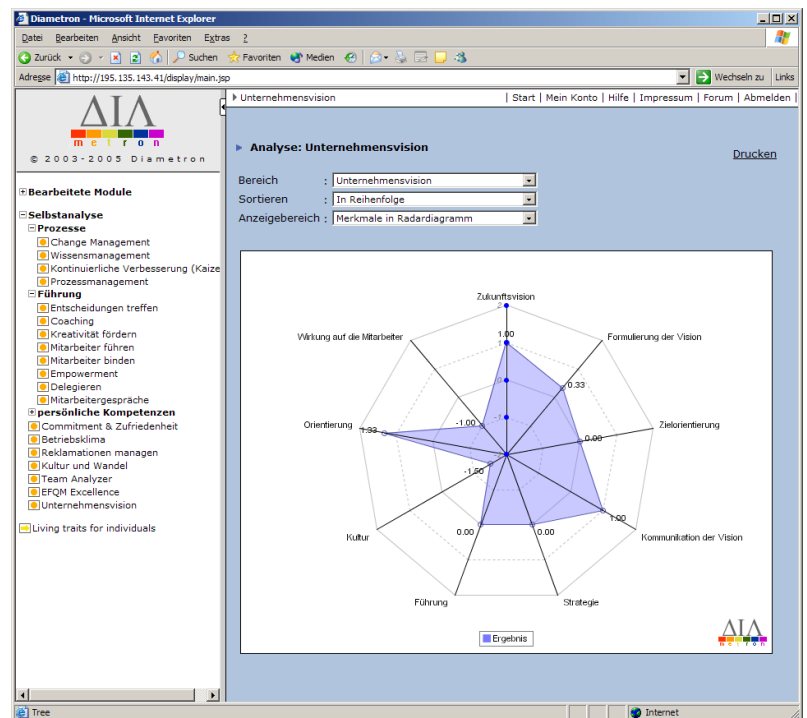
Diametron - Microsoft Internet Explorer

Datei Bearbeiten Ansicht Favoriten Extras ?

Zurück Suchen Favoriten Medien

Adresse http://195.135.143.41/display/main.jsp Wechseln zu Links

ΔΙΑ metron
© 2003-2005 Diametron

Bearbeitete Module

Selbstanalyse
Prozesse
Change Management
Wissensmanagement
Kontinuierliche Verbesserung (Kaize
Prozessmanagement
Führung
Entscheidungen treffen
Coaching
Kreativität fördern
Mitarbeiter führen
Mitarbeiter binden
Empowerment
Delegieren
Mitarbeitergespräche
persönliche Kompetenzen
Commitment & Zufriedenheit
Betriebsklima
Reklamationen managen
Kultur und Wandel
Team Analyzer
EFQM Excellence
Unternehmensvision

Living traits for individuals

Unternehmensvision | Start | Mein Konto | Hilfe | Impressum | Forum | Abmelden |

Analyse: Unternehmensvision

Drucken

Bereich : Unternehmensvision
Sortieren : In Reihenfolge
Anzeigebereich : Merkmale in Radardiagramm

Zukunftsvision
2
1.00
1
0
-1
Formulierung der Vision
0.33
Wirkung auf die Mitarbeiter
-1.00
Zielorientierung
0.00
Orientierung
1.33
-1.50
Kommunikation der Vision
1.00
Kultur
0.00
0.00
Führung
Strategie

Ergebnis

ΔΙΑ metron

Tree

Internet